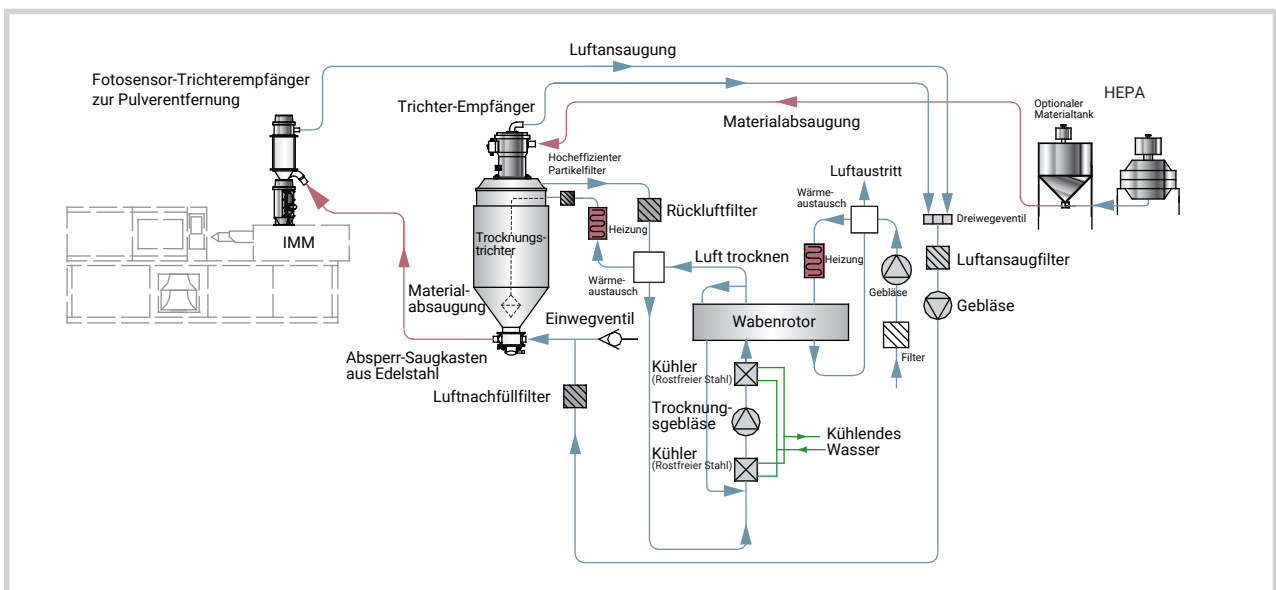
Luftansaugung

Fotosensor-Trichterempfänger zur Pulverentfernung

Trichter-Empfänger

HEPA

Optionaler Materialtank

Materialabsaugung

Hocheffizienter Partikelfilter

Luftaustritt

Wärme-austausch

Rückluftfilter

Dreiwegeventil

Heizung

Trocknungs-trichter

IMM

Heizung

Luftansaugfilter

Luft trocknen

Wärme-austausch

Gebläse

Gebläse

Material-absaugung

Wabenrotor

Einwegventil

Filter

Absperr-Saugkasten aus Edelstahl

Kühler
(Rostfreier Stahl)

Luftnachfüllfilter

Trocknung-sgebläse

Kühlendes Wasser

Kühler
(Rostfreier Stahl)